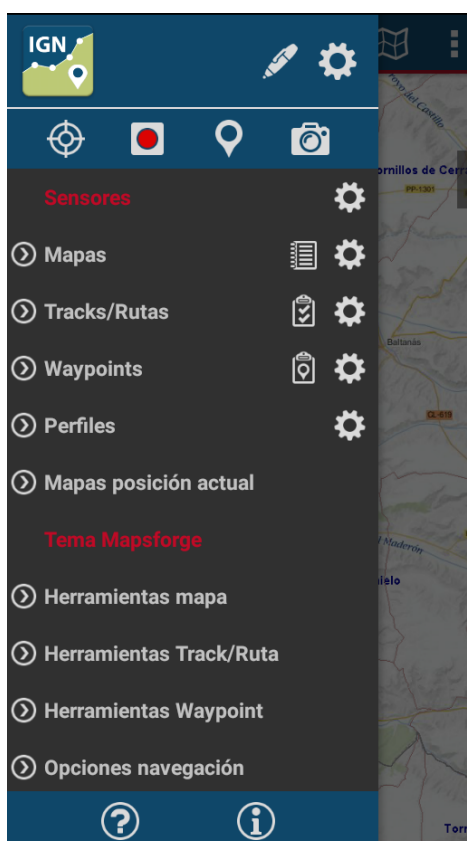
IGN

Sensores

Mapas

Tracks/Rutas

Waypoints

Perfiles

Mapas posición actual

Tema Mapsforge

Herramientas mapa

Herramientas Track/Ruta

Herramientas Waypoint

Opciones navegación

ornillos de Cerr
PP-1301
Baltanás
CL-619
Maderón
ielo
Torr